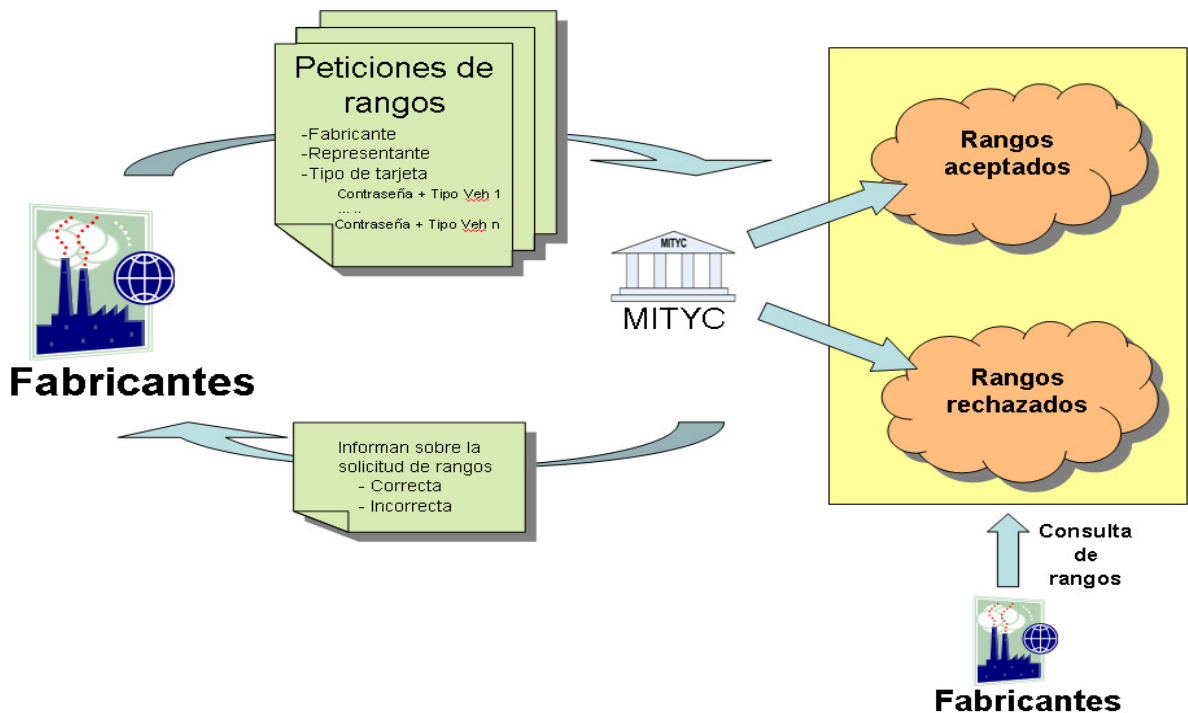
Peticiones de rangos

-Fabricante
-Representante
-Tipo de tarjeta
Contraseña + Tipo Veh 1
.....
Contraseña + Tipo Veh n

Fabricantes

MITYC

MITYC

Rangos aceptados

Rangos rechazados

Informan sobre la solicitud de rangos
- Correcta
- Incorrecta

Consulta de rangos

Fabricantes